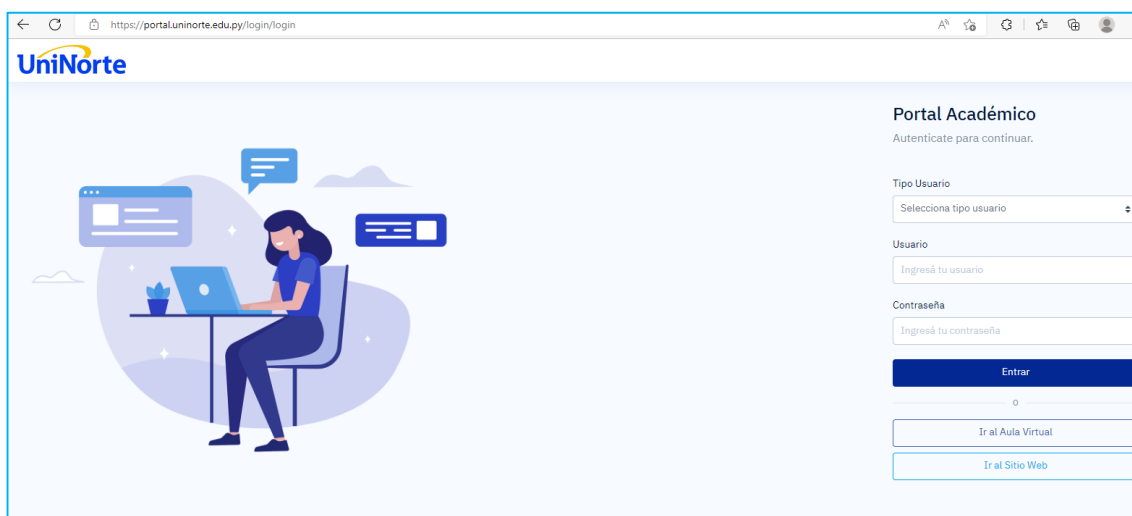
https://portal.uninorte.edu.py/login/login

UniNorte

Portal Académico
Autenticate para continuar.

Tipo Usuario
Selecciona tipo usuario

Usuario
Ingresá tu usuario

Contraseña
Ingresá tu contraseña

Entrar

o

Ir al Aula Virtual

Ir al Sitio Web